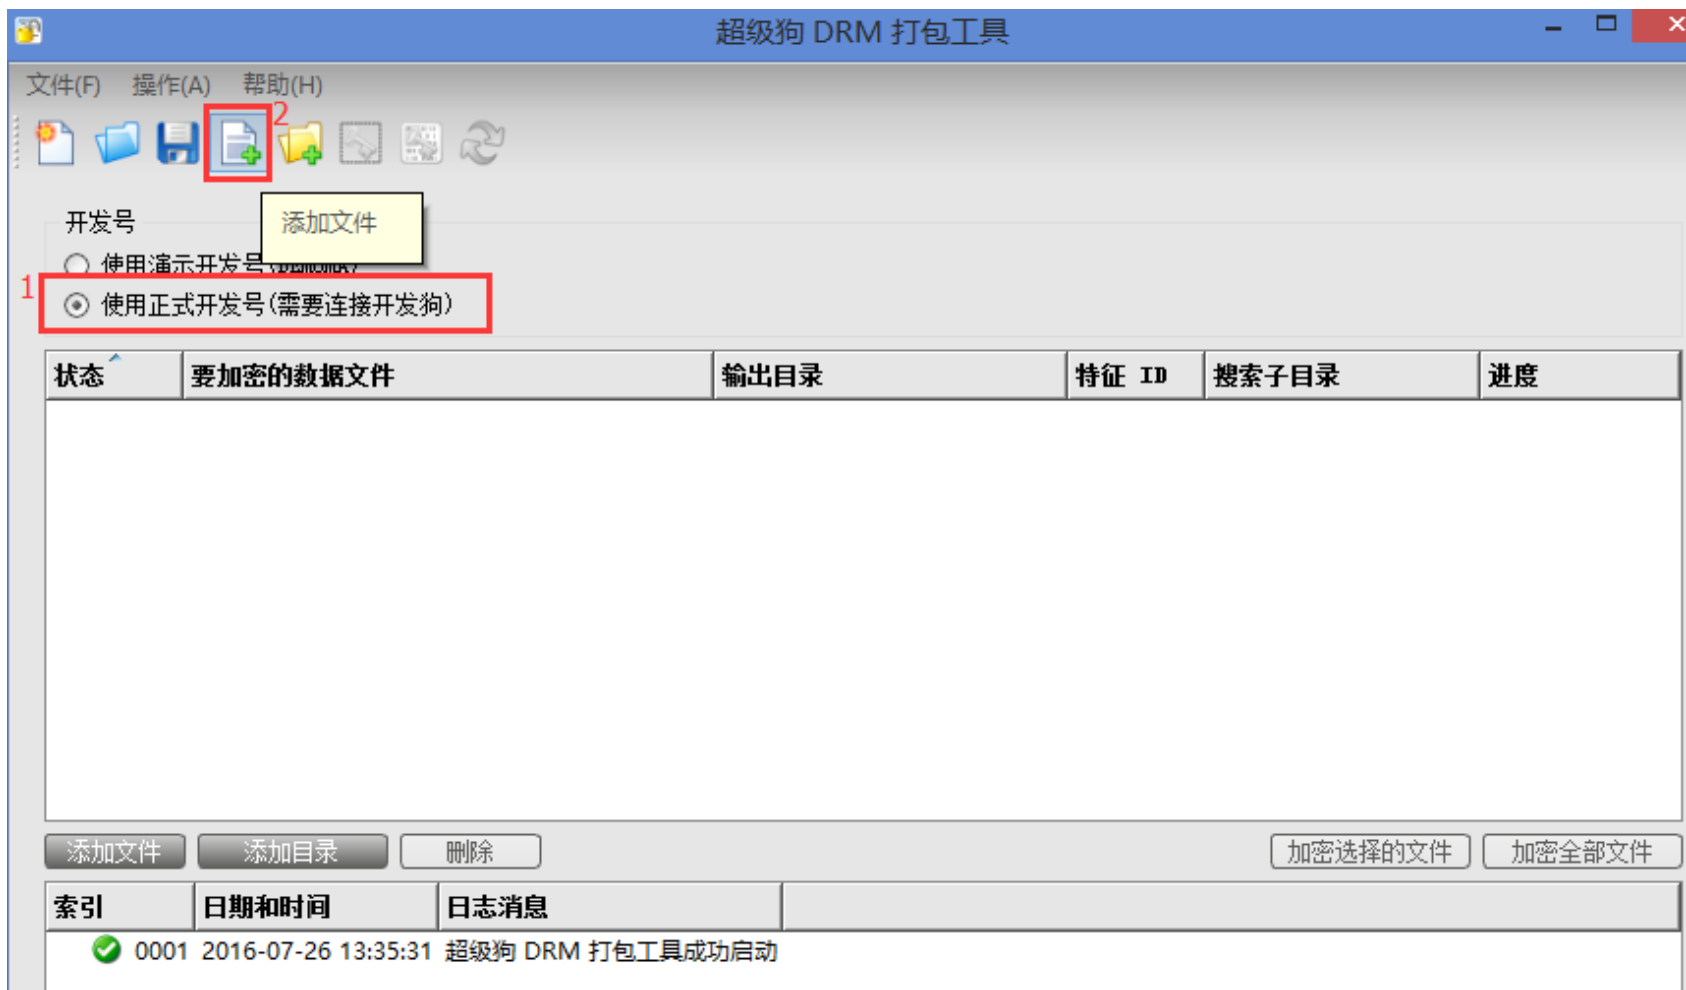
超级狗 DRM 打包工具

文件(F) 操作(A) 帮助(H)

2

添加文件

开发号

使用演示开发号 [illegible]

1

使用正式开发号(需要连接开发狗)

| 状态 | 要加密的数据文件 | 输出目录 | 特征 ID | 搜索子目录 | 进度 |
|---|---|---|---|---|---|

添加文件 添加目录 删除 加密选择的文件 加密全部文件

| 索引 | 日期和时间 | 日志消息 |
|---|---|---|
| 0001 | 2016-07-26 13:35:31 | 超级狗 DRM 打包工具成功启动 |